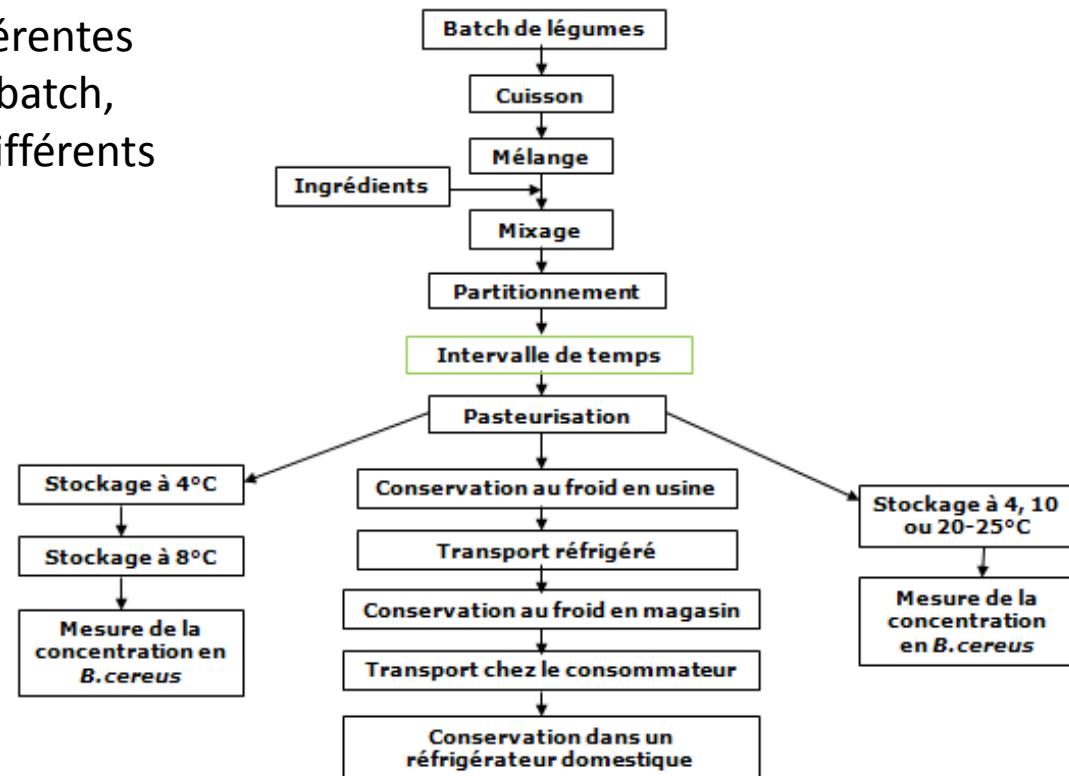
érentes
batch,
ifférents

Batch de légumes

Cuisson

Mélange

Ingrédients

Mixage

Partitionnement

Intervalle de temps

Pasteurisation

Stockage à 4°C

Stockage à 8°C

Mesure de la concentration en *B.cereus*

Conservation au froid en usine

Transport réfrigéré

Conservation au froid en magasin

Transport chez le consommateur

Conservation dans un réfrigérateur domestique

Stockage à 4, 10 ou 20-25°C

Mesure de la concentration en *B.cereus*